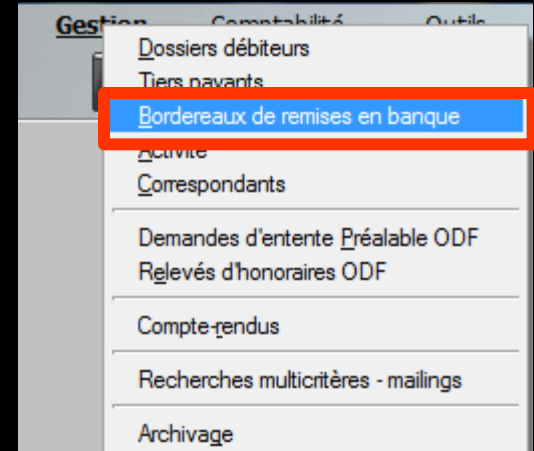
Gestion Comptabilité Outils

Dossiers débiteurs
Tiers payants
Bordereaux de remises en banque
Activité
Correspondants

Demandes d'entente Préalable ODF
Relevés d'honoraires ODF

Compte-rendus

Recherches multicritères - mailings

Archivage